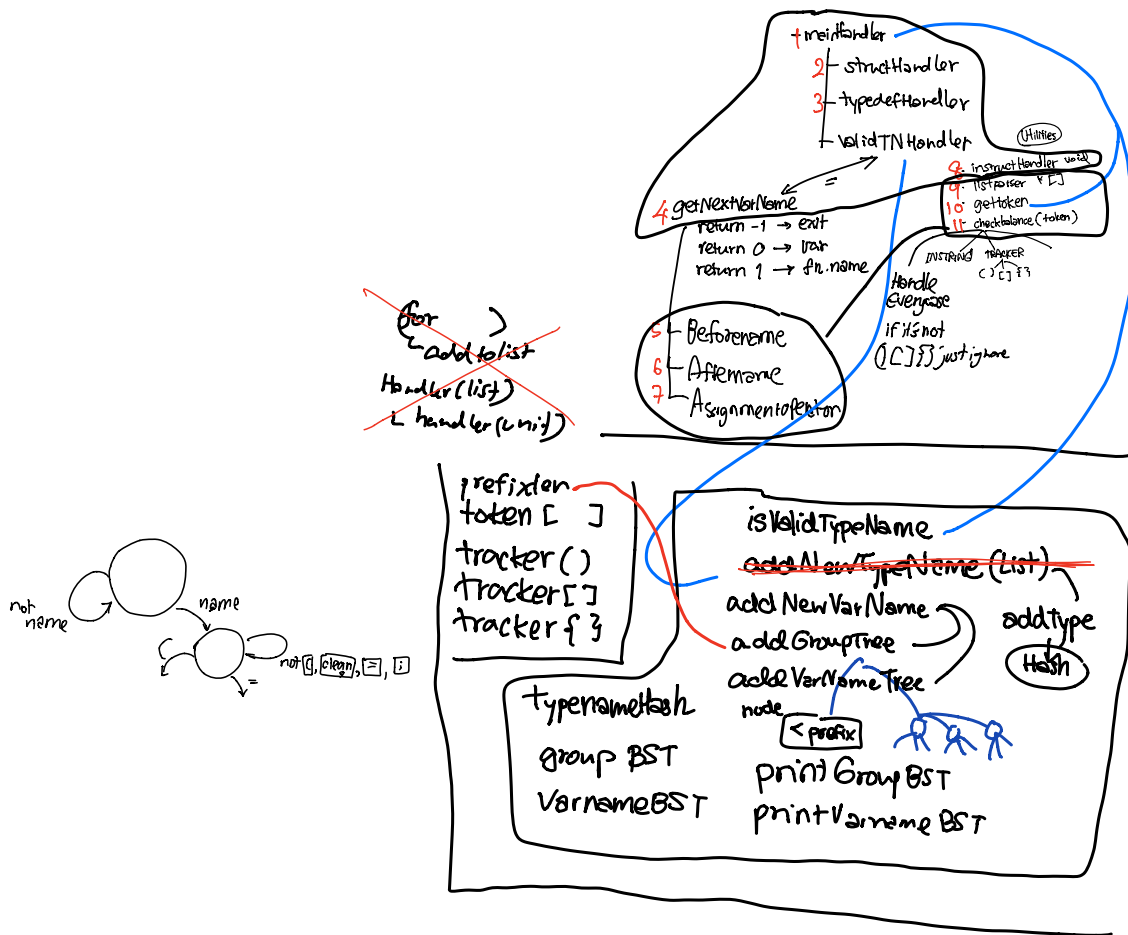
1 mainHandler
2 structHandler
3 typedefHandler
validTNHandler
Utilities
8 instructHandler void
9 listparser { [
10 gettoken
11 checkbalance (token)
INSTRING TRACKER
( ) [ ] { }
4 getNextVarName
=
return -1 → exit
return 0 → var
return 1 → fn.name
Handle Everycase
if it's not
([ ]}) just ignore
5 Beforename
6 Aftername
7 Assignmentoperator
for )
addtolist
Handler (list)
handler (unit)
prefixlen
token [ ]
tracker ( )
Tracker [ ]
tracker { }
isValidTypeName
addNewTypeName (List)
addtype
Hash
addNewVarName
addGroupTree
addVarNameTree
node
< prefix
typenameHash
group BST
VarnameBST
printGroupBST
printVarnameBST
not name
name
not [, clean, =, ;
=